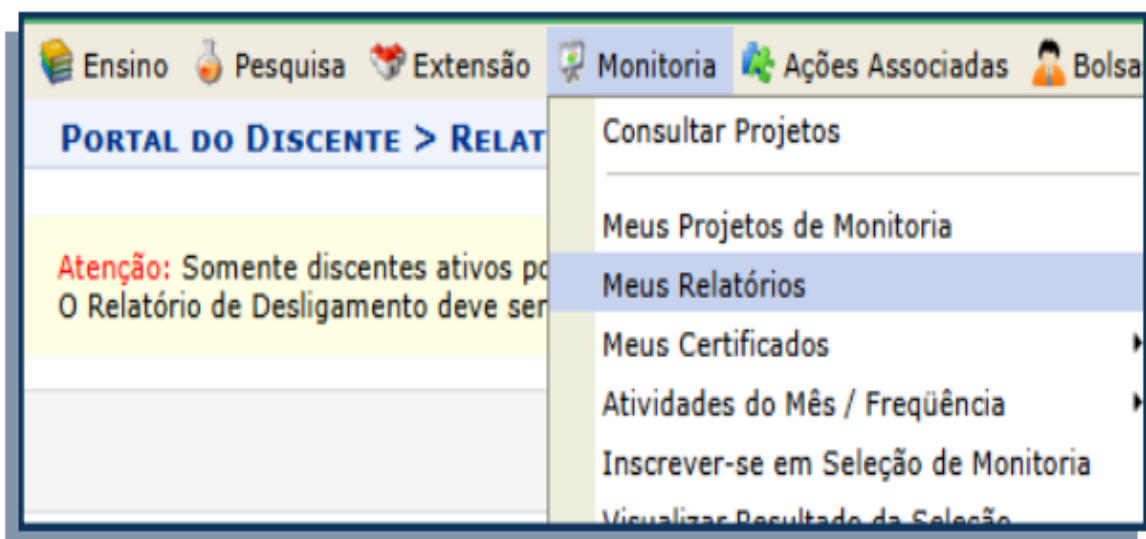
Ensino Pesquisa Extensão Monitoria Ações Associadas Bolsa

PORTAL DO DISCENTE > RELAT

Atenção: Somente discentes ativos po
O Relatório de Desligamento deve ser

Consultar Projetos

Meus Projetos de Monitoria

Meus Relatórios

Meus Certificados

Atividades do Mês / Freqüência

Inscrever-se em Seleção de Monitoria

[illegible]